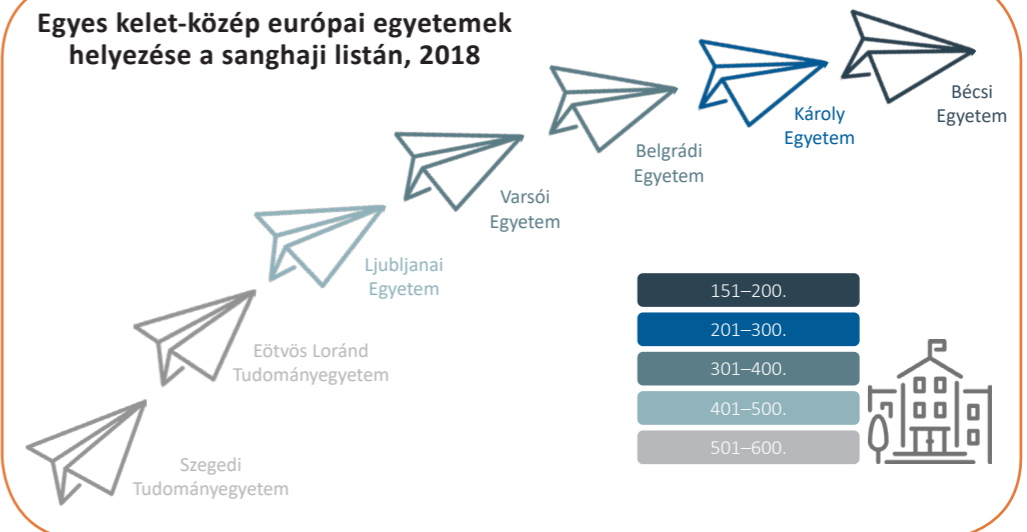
Egyes kelet-közép európai egyetemek helyezése a sanghaji listán, 2018

Bécsi Egyetem

Károly Egyetem

Belgrádi Egyetem

Varsói Egyetem

Ljubljanai Egyetem

Eötvös Loránd Tudományegyetem

Szegedi Tudományegyetem

151–200.

201–300.

301–400.

401–500.

501–600.